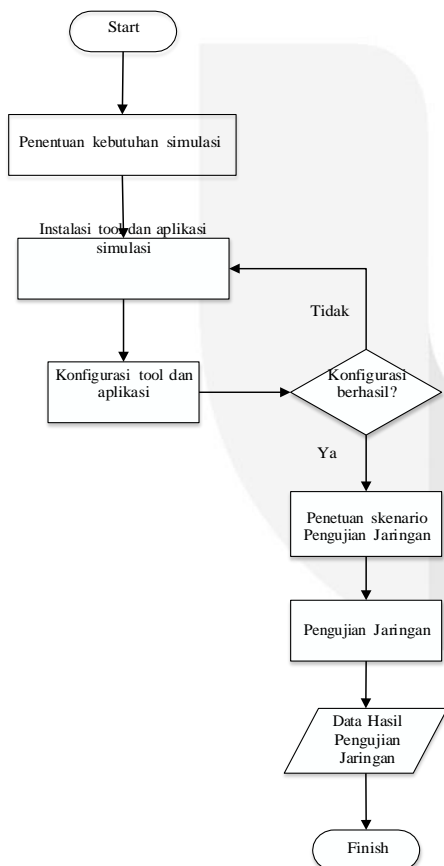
Start

Penentuan kebutuhan simulasi

Instalasi tool dan aplikasi simulasi

Tidak

Konfigurasi tool dan aplikasi

Konfigurasi berhasil?

Ya

Penetuan skenario Pengujian Jaringan

Pengujian Jaringan

Data Hasil Pengujian Jaringan

Finish